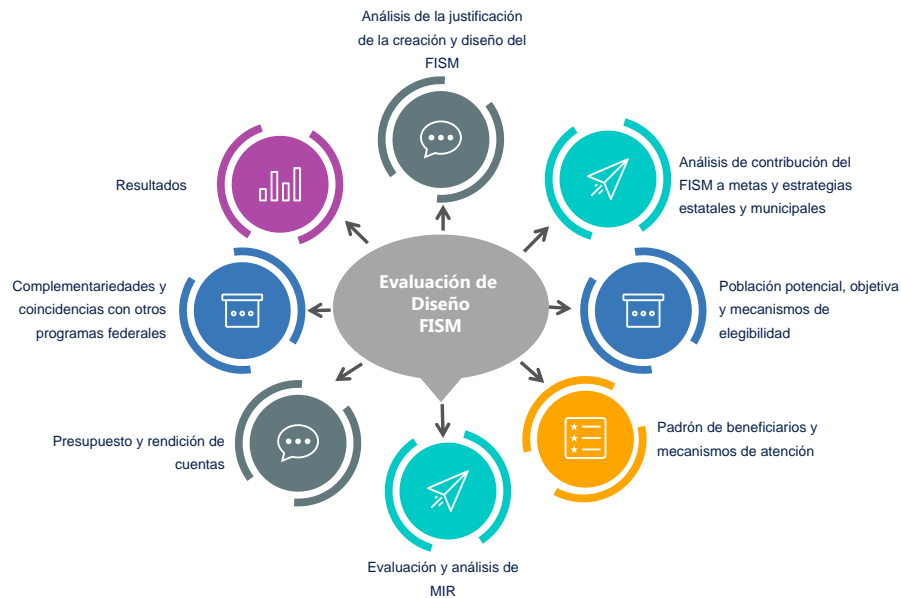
Análisis de la justificación de la creación y diseño del FISM

Resultados

Análisis de contribución del FISM a metas y estrategias estatales y municipales

Evaluación de Diseño FISM

Complementariedades y coincidencias con otros programas federales

Población potencial, objetiva y mecanismos de elegibilidad

Presupuesto y rendición de cuentas

Padrón de beneficiarios y mecanismos de atención

Evaluación y análisis de MIR